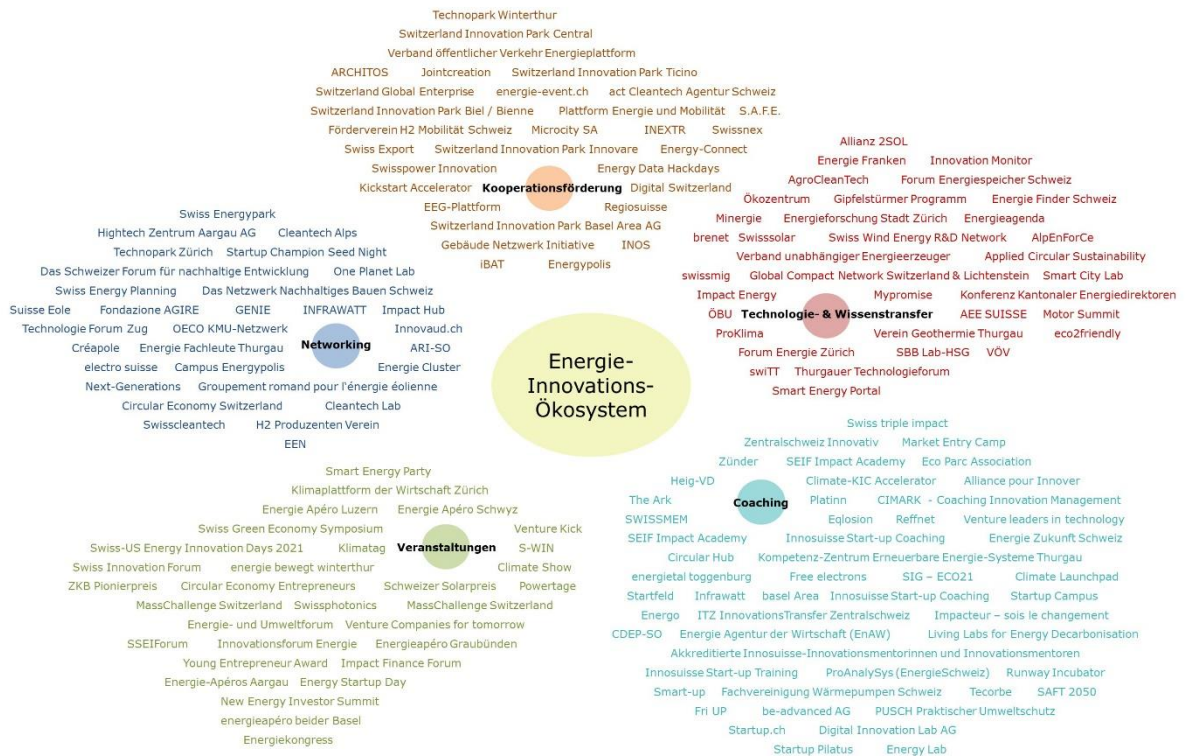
Technopark Winterthur
Switzerland Innovation Park Central
Verband öffentlicher Verkehr Energieplattform
ARCHITOS Jointcreation Switzerland Innovation Park Ticino
Switzerland Global Enterprise energie-event.ch act Cleantech Agentur Schweiz
Switzerland Innovation Park Biel / Bienne Plattform Energie und Mobilität S.A.F.E.
Förderverein H2 Mobilität Schweiz Microcity SA INEXTR Swissnex
Swiss Export Switzerland Innovation Park Innovare Energy-Connect
Swisspower Innovation Energy Data Hackdays
Kickstart Accelerator Kooperationsförderung Digital Switzerland
EEG-Plattform Regiosuisse
Switzerland Innovation Park Basel Area AG
Gebäude Netzwerk Initiative INOS
iBAT Energypolis

Allianz 2SOL
Energie Franken Innovation Monitor
AgroCleanTech Forum Energiespeicher Schweiz
Ökozentrum Gipfelstürmer Programm Energie Finder Schweiz
Minergie Energieforschung Stadt Zürich Energieagenda
brenet Swisssolar Swiss Wind Energy R&D Network AlpEnForCe
Verband unabhängiger Energieerzeuger Applied Circular Sustainability
swissmig Global Compact Network Switzerland & Lichtenstein Smart City Lab
Impact Energy Mypromise Konferenz Kantonaler Energiedirektoren
ÖBU Technologie- & Wissenstransfer AEE SUISSE Motor Summit
ProKlima Verein Geothermie Thurgau eco2friendly
Forum Energie Zürich SBB Lab-HSG VÖV
swiTT Thurgauer Technologieforum
Smart Energy Portal

Swiss Energypark
Hightech Zentrum Aargau AG Cleantech Alps
Technopark Zürich Startup Champion Seed Night
Das Schweizer Forum für nachhaltige Entwicklung One Planet Lab
Swiss Energy Planning Das Netzwerk Nachhaltiges Bauen Schweiz
Suisse Eole Fondazione AGIRE GENIE INFRAWATT Impact Hub
Technologie Forum Zug OECO KMU-Netzwerk Innovaud.ch
Créapole Energie Fachleute Thurgau Networking ARI-SO
electro suisse Campus Energypolis Energie Cluster
Next-Generations Groupement romand pour l'énergie éolienne
Circular Economy Switzerland Cleantech Lab
Swisscleantech H2 Produzenten Verein
EEN

Energie-Innovations-Ökosystem

Swiss triple impact
Zentralschweiz Innovativ Market Entry Camp
Zünder SEIF Impact Academy Eco Parc Association
Heig-VD Climate-KIC Accelerator Alliance pour Innover
The Ark Coaching Platinn CIMARK - Coaching Innovation Management
SWISSMEM Eqlosion Reffnet Venture leaders in technology
SEIF Impact Academy Innosuisse Start-up Coaching Energie Zukunft Schweiz
Circular Hub Kompetenz-Zentrum Erneuerbare Energie-Systeme Thurgau
energietal toggenburg Free electrons SIG – ECO21 Climate Launchpad
Startfeld Infrawatt basel Area Innosuisse Start-up Coaching Startup Campus
Energo ITZ InnovationsTransfer Zentralschweiz Impacteur – sois le changement
CDEP-SO Energie Agentur der Wirtschaft (EnAW) Living Labs for Energy Decarbonisation
Akkreditierte Innosuisse-Innovationsmentorinnen und Innovationsmentoren
Innosuisse Start-up Training ProAnalySys (EnergieSchweiz) Runway Incubator
Smart-up Fachvereinigung Wärmepumpen Schweiz Tecorbe SAFT 2050
Fri UP be-advanced AG PUSCH Praktischer Umweltschutz
Startup.ch Digital Innovation Lab AG
Startup Pilatus Energy Lab

Smart Energy Party
Klimaplattform der Wirtschaft Zürich
Energie Apéro Luzern Energie Apéro Schwyz
Swiss Green Economy Symposium Venture Kick
Swiss-US Energy Innovation Days 2021 Klimatag Veranstaltungen S-WIN
Swiss Innovation Forum energie bewegt winterthur Climate Show
ZKB Pionierpreis Circular Economy Entrepreneurs Schweizer Solarpreis Powertage
MassChallenge Switzerland Swissphotonics MassChallenge Switzerland
Energie- und Umweltforum Venture Companies for tomorrow
SSEIForum Innovationsforum Energie Energieapéro Graubünden
Young Entrepreneur Award Impact Finance Forum
Energie-Apéros Aargau Energy Startup Day
New Energy Investor Summit
energieapéro beider Basel
Energiekongress